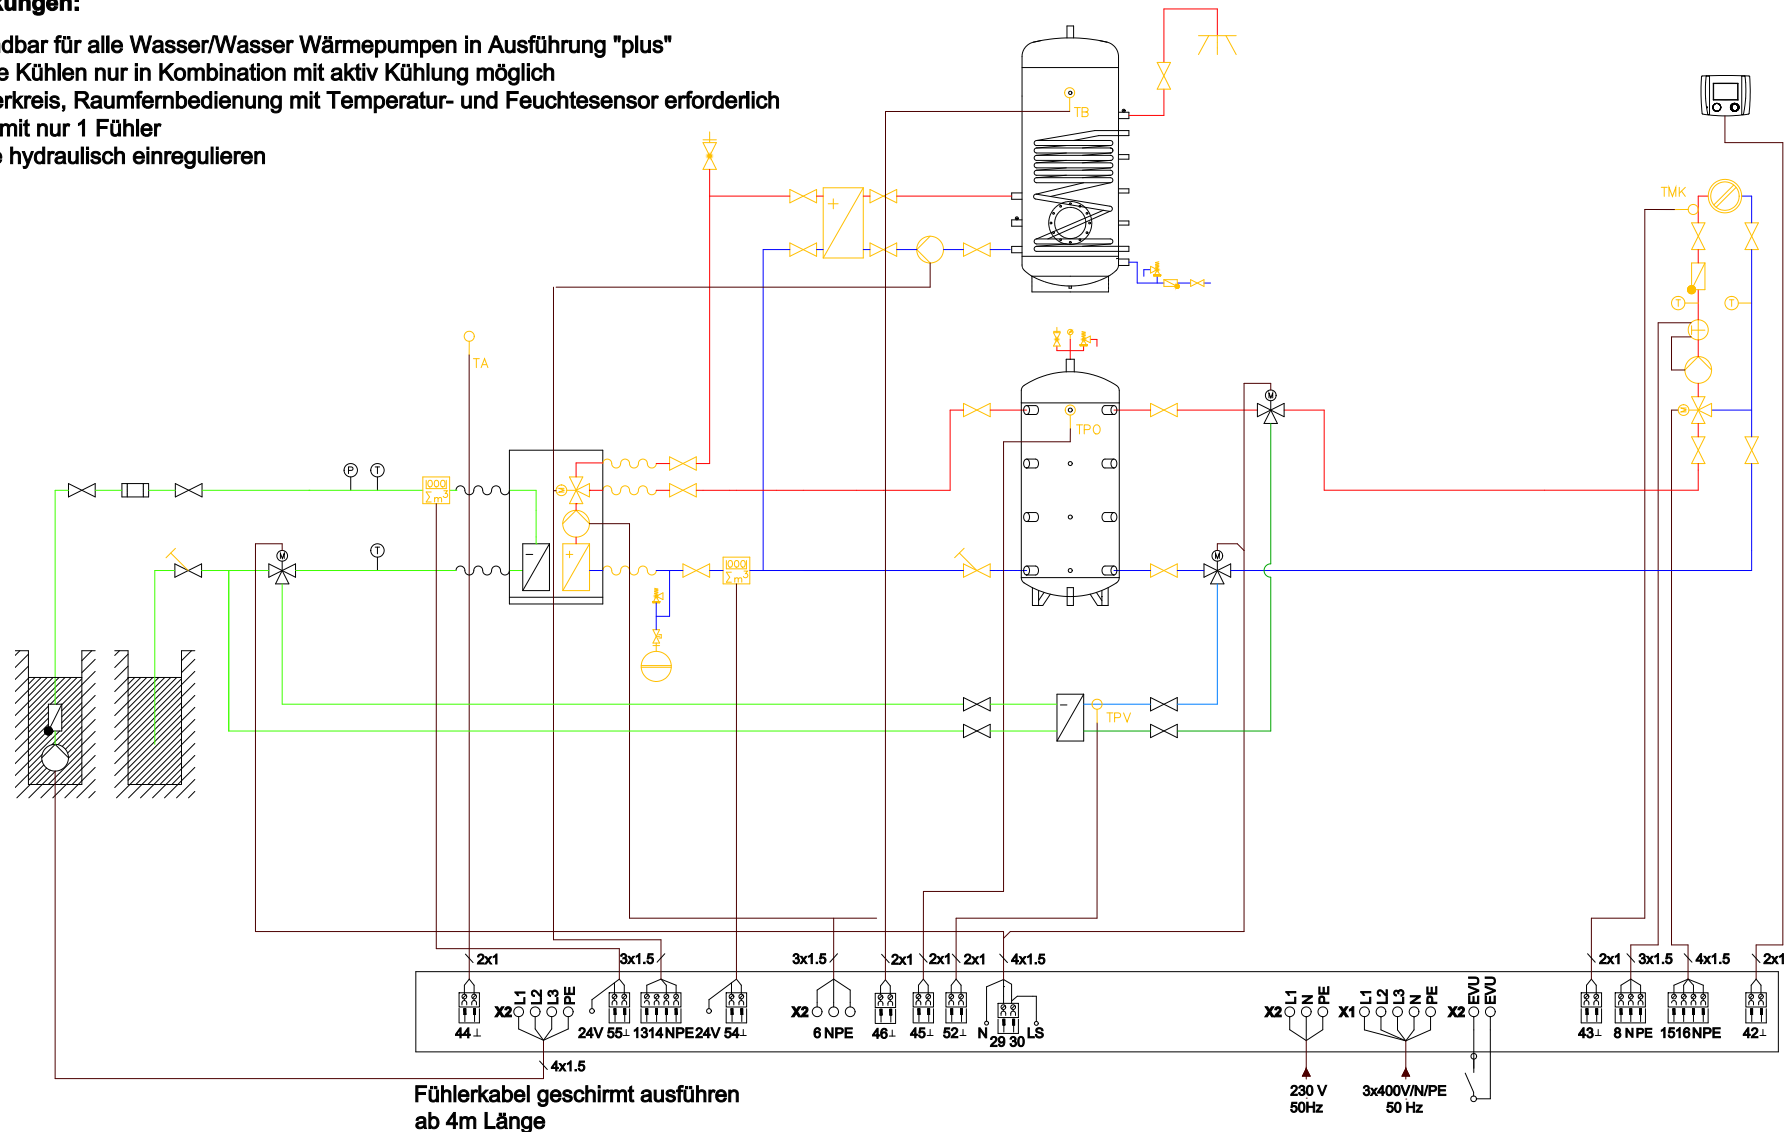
kungen:

dbar für alle Wasser/Wasser Wärmepumpen in Ausführung "plus"
e Kühlen nur in Kombination mit aktiv Kühlung möglich
erkreis, Raumfernbedienung mit Temperatur- und Feuchtesensor erforderlich
mit nur 1 Fühler
e hydraulisch einregulieren

TB
TMK
TA
TPO
TPV
P
T
T
T
T
M
M
M

2x1
3x1.5
3x1.5
2x1
2x1
2x1
4x1.5
2x1
3x1.5
4x1.5
2x1

44
X2 L1 L2 L3 PE
24V 55
13 14 N PE
24V 54
X2
6 N PE
46
45
52
N 29 30 LS
X2 L1 N PE
X1 L1 L2 L3 N PE
X2 EVU EVU
43
8 N PE
15 16 N PE
42

4x1.5
Fühlerkabel geschirmt ausführen
ab 4m Länge

230 V
50Hz
3x400V/N/PE
50 Hz